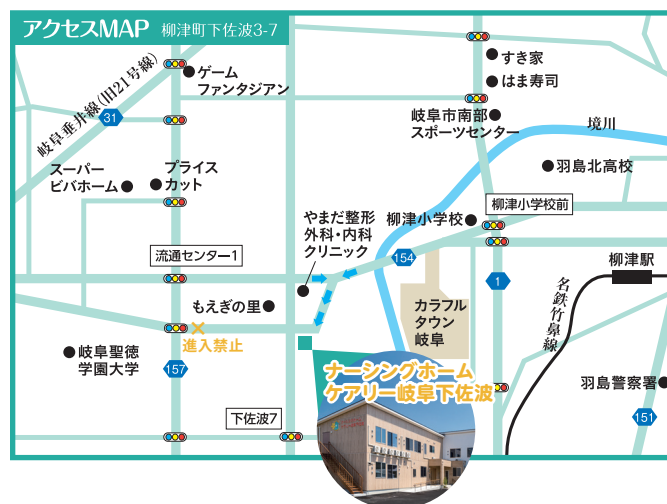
アクセスMAP 柳津町下佐波3-7

すき家
はま寿司
ゲーム ファンタジアン
岐阜垂井線(旧21号線)
31
岐阜市南部 スポーツセンター
境川
スーパー ビバホーム
プライス カット
羽島北高校
やまだ整形 外科・内科 クリニック
柳津小学校
柳津小学校前
流通センター1
154
柳津駅
1
名鉄竹鼻線
もえぎの里
カラフル タウン 岐阜
進入禁止
岐阜聖徳 学園大学
157
ナーシングホーム ケアリー岐阜下佐波
羽島警察署
下佐波7
151